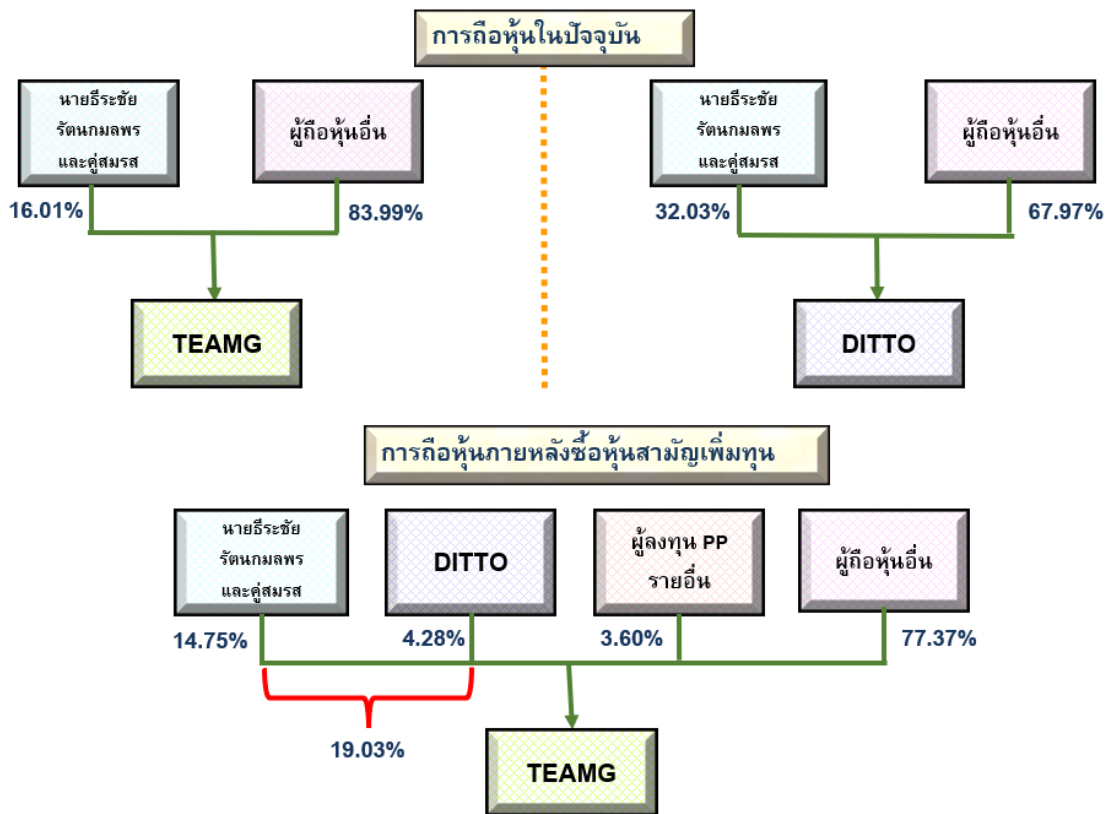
การถือหุ้นในปัจจุบัน

นายธีระชัย รัตนกมลพร และคู่สมรส

ผู้ถือหุ้นอื่น

16.01%

83.99%

TEAMG

นายธีระชัย รัตนกมลพร และคู่สมรส

ผู้ถือหุ้นอื่น

32.03%

67.97%

DITTO

การถือหุ้นภายหลังซื้อหุ้นสามัญเพิ่มทุน

นายธีระชัย รัตนกมลพร และคู่สมรส

DITTO

ผู้ลงทุน PP รายอื่น

ผู้ถือหุ้นอื่น

14.75%

4.28%

3.60%

77.37%

19.03%

TEAMG